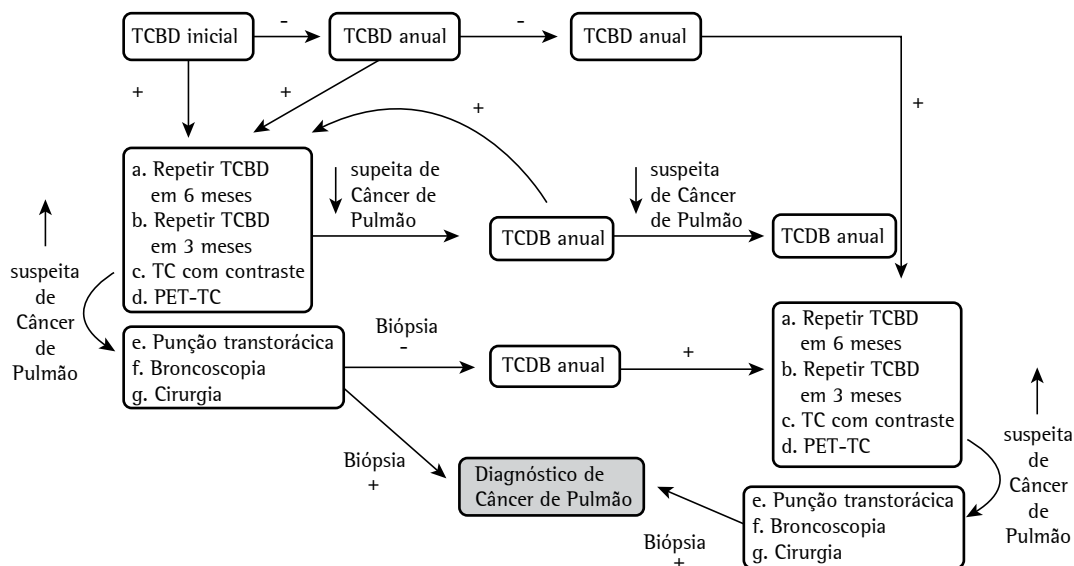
TCBD inicial
-
TCBD anual
-
TCBD anual
+
+
+
+
a. Repetir TCBD em 6 meses
b. Repetir TCBD em 3 meses
c. TC com contraste
d. PET-TC
supeita de Câncer de Pulmão
TCDB anual
suspeita de Câncer de Pulmão
TCDB anual
suspeita de Câncer de Pulmão
e. Punção transtorácica
f. Broncoscopia
g. Cirurgia
Biópsia
-
TCDB anual
+
a. Repetir TCBD em 6 meses
b. Repetir TCBD em 3 meses
c. TC com contraste
d. PET-TC
suspeita de Câncer de Pulmão
Biópsia
+
Diagnóstico de Câncer de Pulmão
e. Punção transtorácica
f. Broncoscopia
g. Cirurgia
Biópsia
+